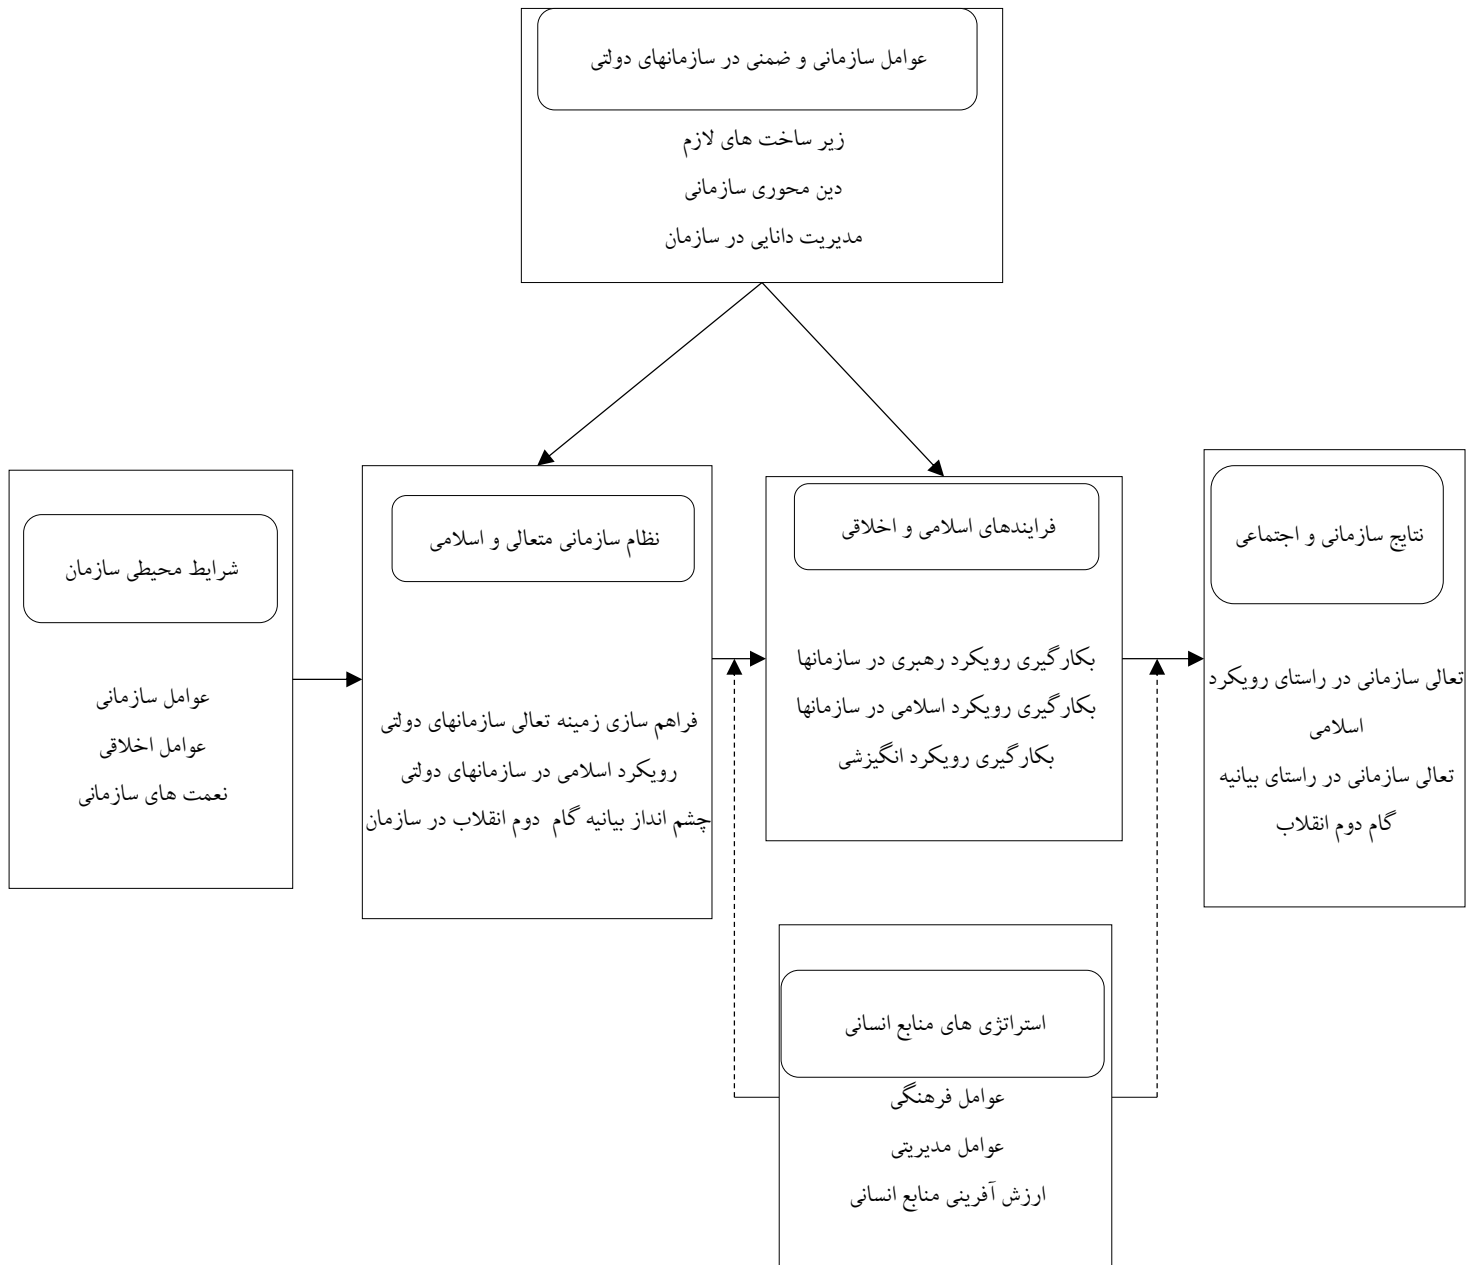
عوامل سازمانی و ضمنی در سازمانهای دولتی

زیر ساخت های لازم
دین محوری سازمانی
مدیریت دانایی در سازمان

نتایج سازمانی و اجتماعی

تعالی سازمانی در راستای رویکرد اسلامی
تعالی سازمانی در راستای بیانیه گام دوم انقلاب

فرایندهای اسلامی و اخلاقی

بکارگیری رویکرد رهبری در سازمانها
بکارگیری رویکرد اسلامی در سازمانها
بکارگیری رویکرد انگیزشی

نظام سازمانی متعالی و اسلامی

فراهم سازی زمینه تعالی سازمانهای دولتی
رویکرد اسلامی در سازمانهای دولتی
چشم انداز بیانیه گام دوم انقلاب در سازمان

شرایط محیطی سازمان

عوامل سازمانی
عوامل اخلاقی
نعمت های سازمانی

استراتژی های منابع انسانی

عوامل فرهنگی
عوامل مدیریتی
ارزش آفرینی منابع انسانی